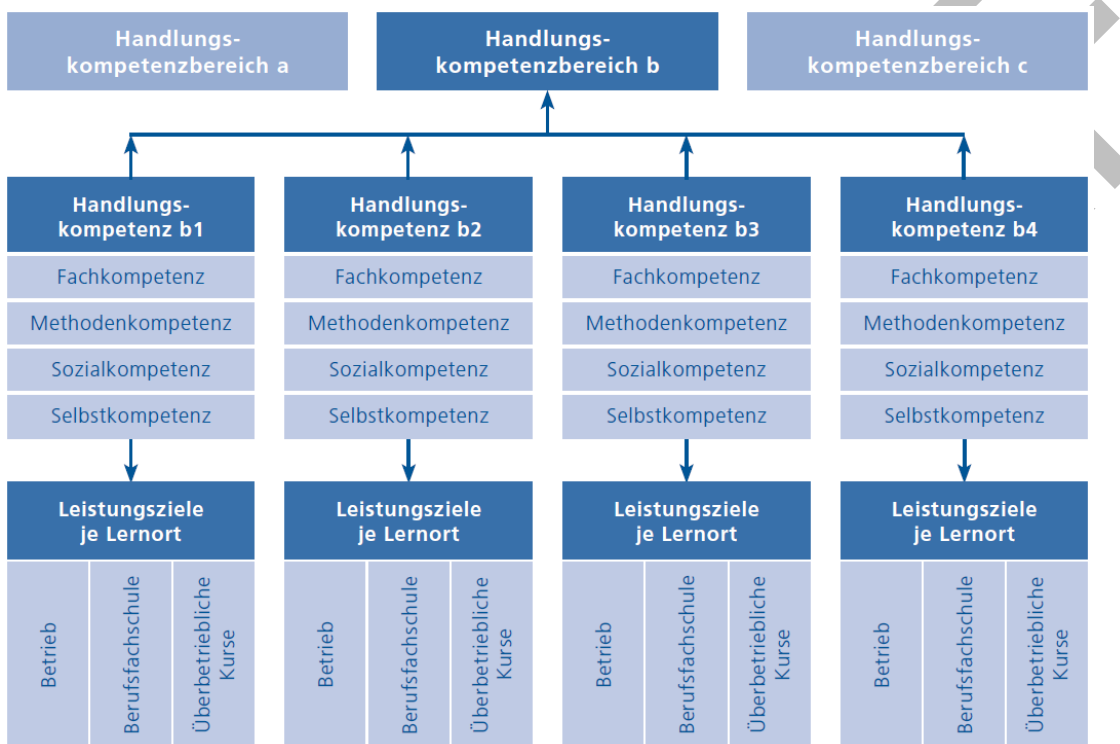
Handlungskompetenzbereich a

Handlungskompetenzbereich b

Handlungskompetenzbereich c

Handlungskompetenz b1
Fachkompetenz
Methodenkompetenz
Sozialkompetenz
Selbstkompetenz
Leistungsziele je Lernort
Betrieb
Berufsfachschule
Überbetriebliche Kurse

Handlungskompetenz b2
Fachkompetenz
Methodenkompetenz
Sozialkompetenz
Selbstkompetenz
Leistungsziele je Lernort
Betrieb
Berufsfachschule
Überbetriebliche Kurse

Handlungskompetenz b3
Fachkompetenz
Methodenkompetenz
Sozialkompetenz
Selbstkompetenz
Leistungsziele je Lernort
Betrieb
Berufsfachschule
Überbetriebliche Kurse

Handlungskompetenz b4
Fachkompetenz
Methodenkompetenz
Sozialkompetenz
Selbstkompetenz
Leistungsziele je Lernort
Betrieb
Berufsfachschule
Überbetriebliche Kurse